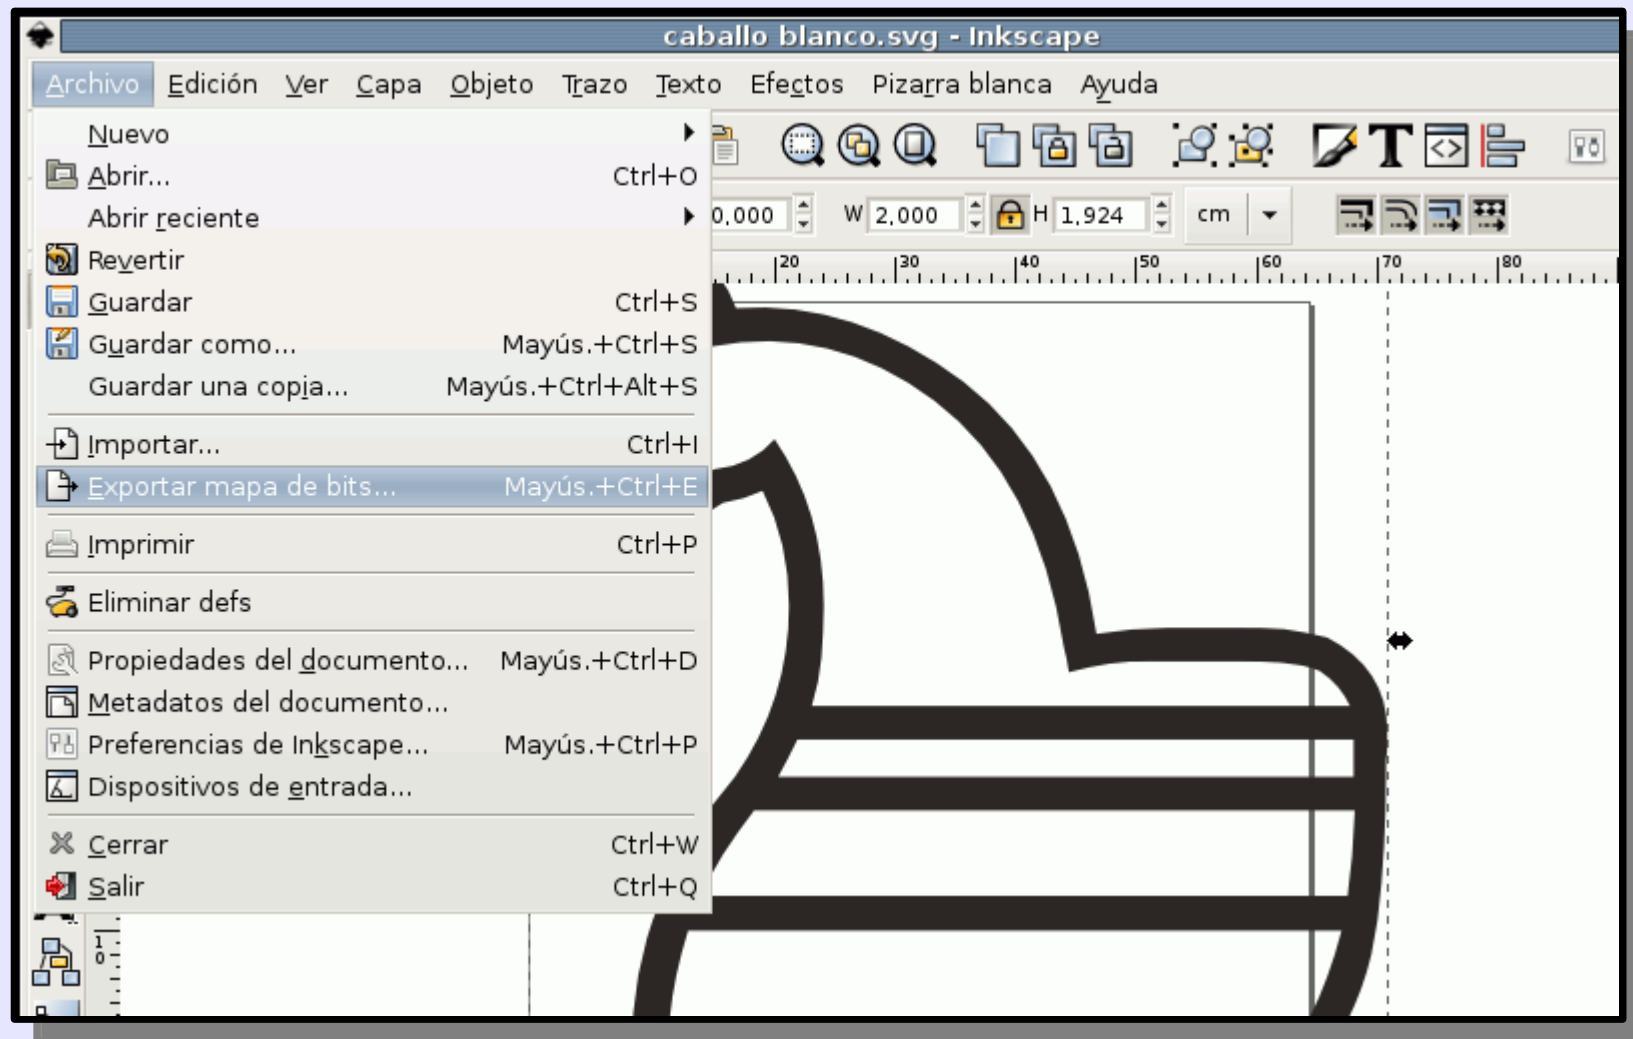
caballo blanco.svg - Inkscape

Archivo Edición Ver Capa Objeto Trazo Texto Efectos Pizarra blanca Ayuda

Nuevo
Abrir... Ctrl+O
Abrir reciente
Revertir
Guardar Ctrl+S
Guardar como... Mayús.+Ctrl+S
Guardar una copia... Mayús.+Ctrl+Alt+S
Importar... Ctrl+I
Exportar mapa de bits... Mayús.+Ctrl+E
Imprimir Ctrl+P
Eliminar defs
Propiedades del documento... Mayús.+Ctrl+D
Metadatos del documento...
Preferencias de Inkscape... Mayús.+Ctrl+P
Dispositivos de entrada...
Cerrar Ctrl+W
Salir Ctrl+Q

0,000 W 2,000 H 1,924 cm

20 30 40 50 60 70 80

10